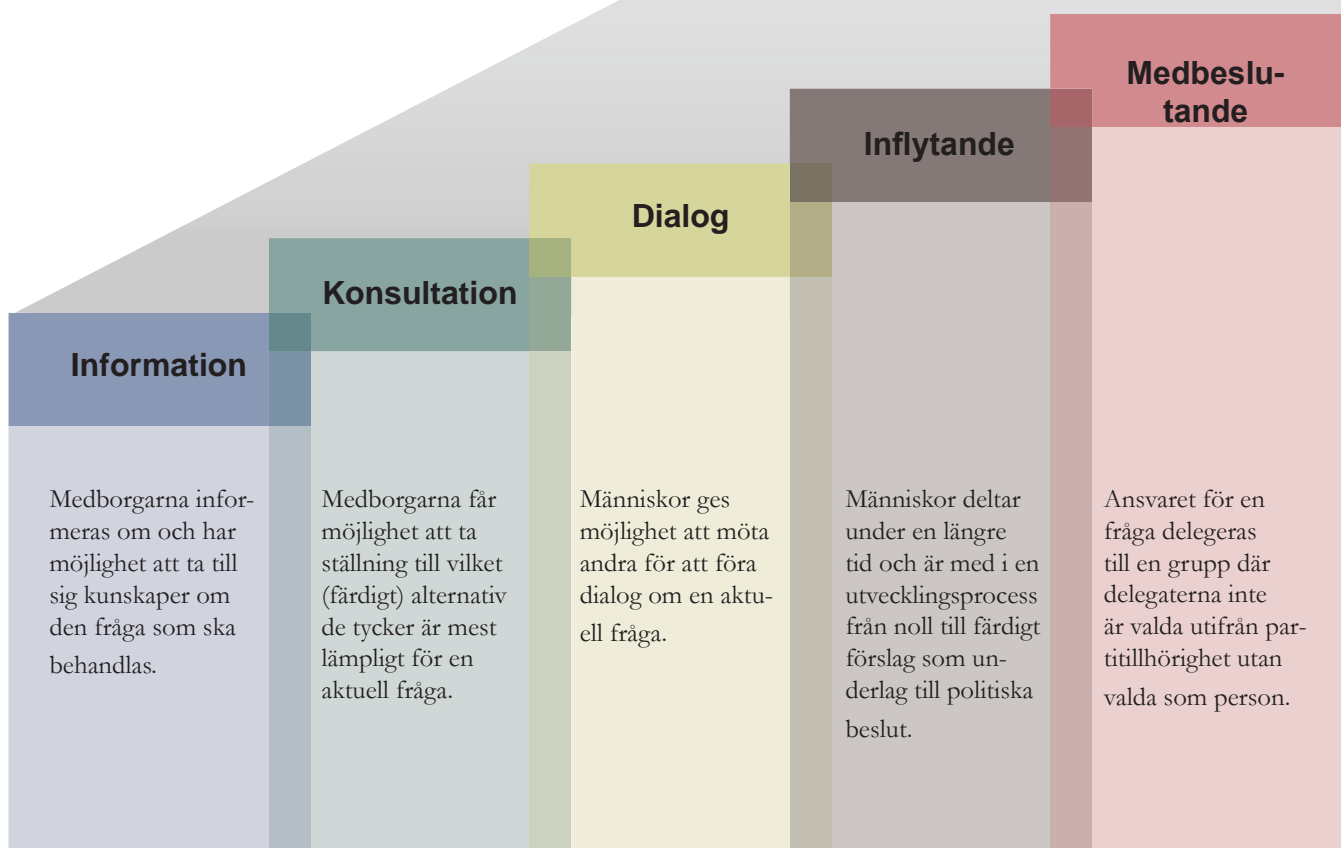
Information

Medborgarna informeras om och har möjlighet att ta till sig kunskaper om den fråga som ska behandlas.

Konsultation

Medborgarna får möjlighet att ta ställning till vilket (färdigt) alternativ de tycker är mest lämpligt för en aktuell fråga.

Dialog

Människor ges möjlighet att möta andra för att föra dialog om en aktuell fråga.

Inflytande

Människor deltar under en längre tid och är med i en utvecklingsprocess från noll till färdigt förslag som underlag till politiska beslut.

Medbeslutande

Ansvaret för en fråga delegeras till en grupp där delegaterna inte är valda utifrån partitillhörighet utan valda som person.